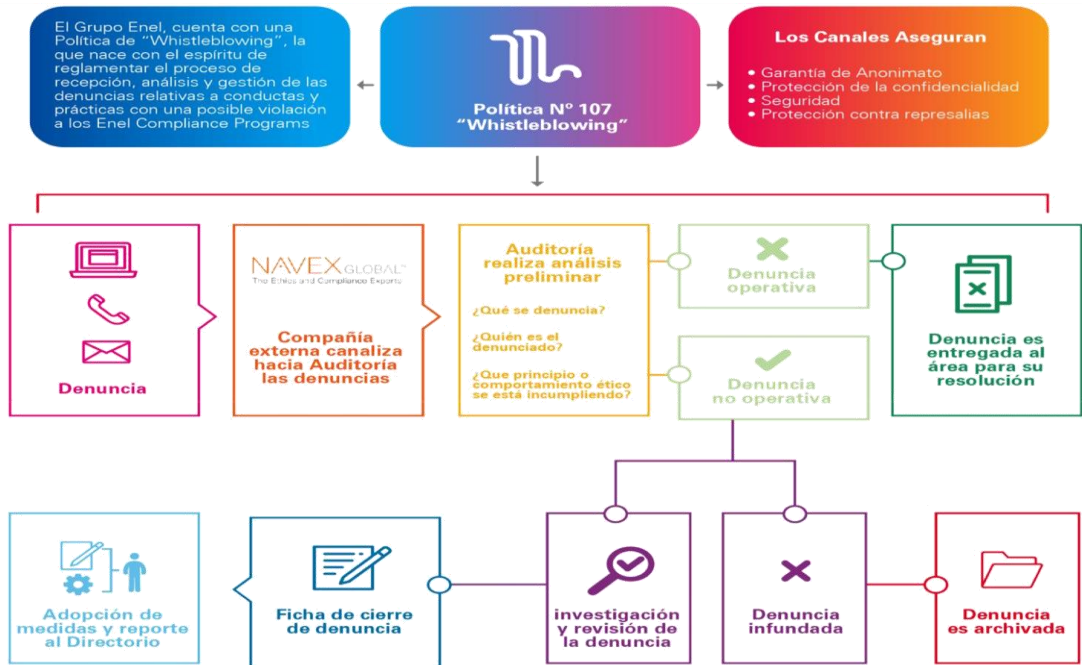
El Grupo Enel, cuenta con una Política de "Whistleblowing", la que nace con el espíritu de reglamentar el proceso de recepción, análisis y gestión de las denuncias relativas a conductas y prácticas con una posible violación a los Enel Compliance Programs

Política Nº 107 "Whistleblowing"

Los Canales Aseguran

• Garantía de Anonimato
• Protección de la confidencialidad
• Seguridad
• Protección contra represalias

Denuncia

NAVEX GLOBAL™
The Ethics and Compliance Experts

Compañía externa canaliza hacia Auditoría las denuncias

Auditoría realiza análisis preliminar

¿Qué se denuncia?

¿Quién es el denunciado?

¿Que principio o comportamiento ético se está incumpliendo?

Denuncia operativa

Denuncia no operativa

Denuncia es entregada al área para su resolución

Adopción de medidas y reporte al Directorio

Ficha de cierre de denuncia

investigación y revisión de la denuncia

Denuncia infundada

Denuncia es archivada